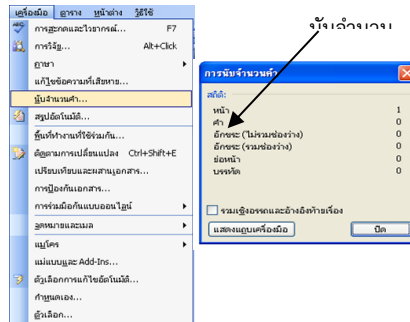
เครื่องมือ ตาราง หน้าต่าง วิธีใช้

การสะกดและไวยากรณ์... F7
การวิจัย... Alt+Click
ภาษา
แก้ไขข้อความที่เสียหาย...
นับจำนวนคำ...
สรุปอัตโนมัติ...
พื้นที่ทำงานที่ใช้ร่วมกัน...
ติดตามการเปลี่ยนแปลง Ctrl+Shift+E
เปรียบเทียบและผสานเอกสาร...
การป้องกันเอกสาร...
การร่วมมือกันแบบออนไลน์
จดหมายและเมล
แมโคร
แม่แบบและ Add-Ins...
ตัวเลือกการแก้ไขอัตโนมัติ...
กำหนดเอง...
ตัวเลือก...

จับจำนวน

การนับจำนวนคำ

สถิติ:
| | |
|---|---|
| หน้า | 1 |
| คำ | 0 |
| อักขระ (ไม่รวมช่องว่าง) | 0 |
| อักขระ (รวมช่องว่าง) | 0 |
| ย่อหน้า | 0 |
| บรรทัด | 0 |

รวมเชิงอรรถและอ้างอิงท้ายเรื่อง

แสดงแถบเครื่องมือ ปิด